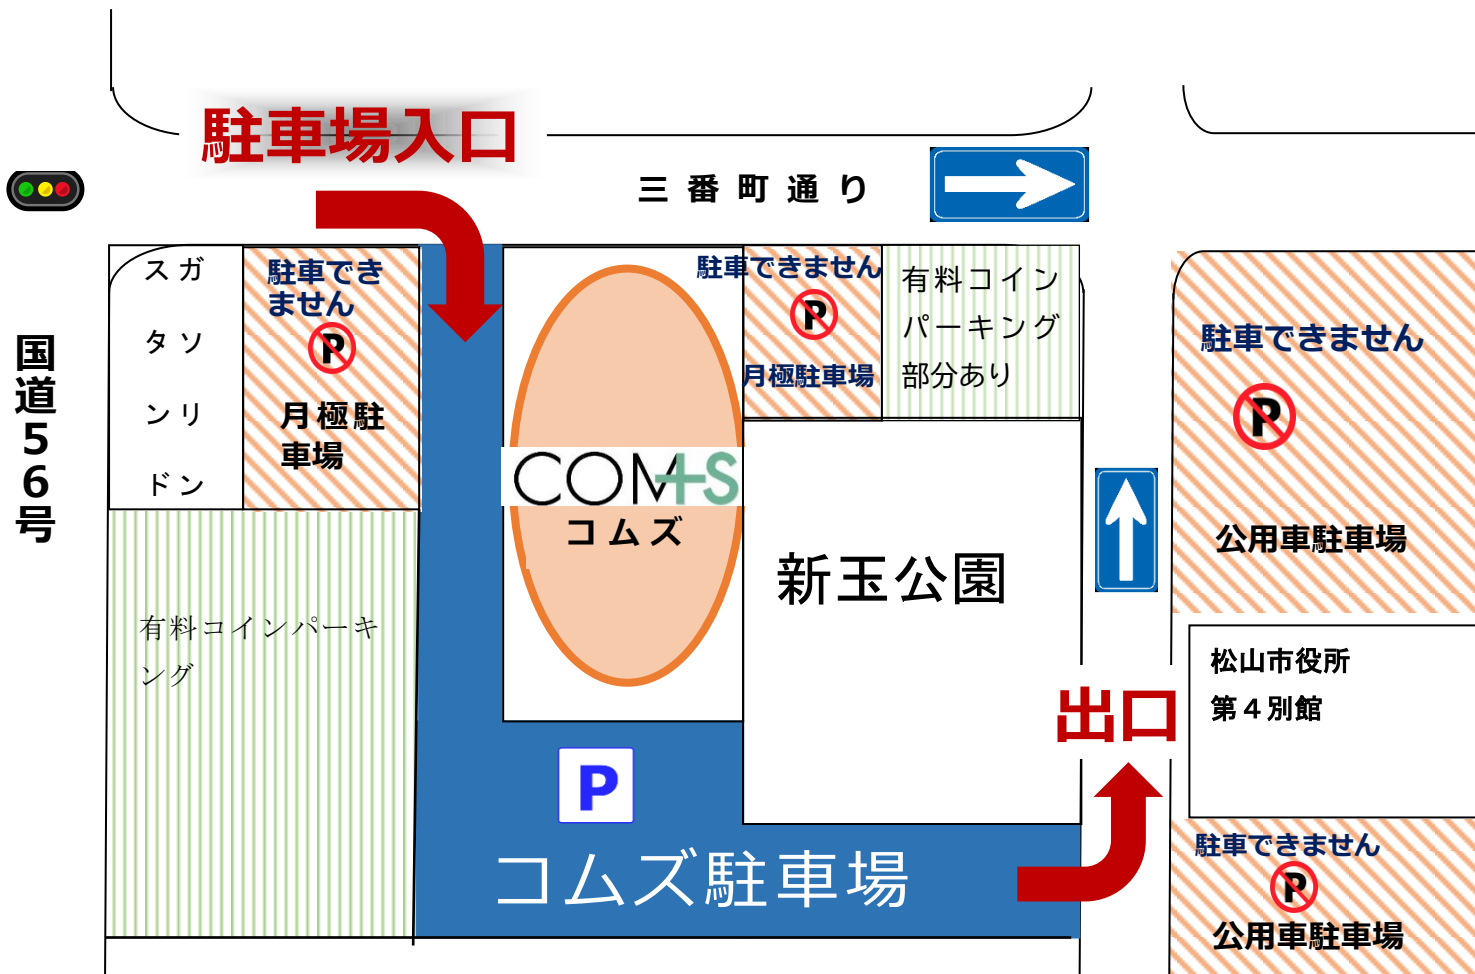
駐車場入口

三 番 町 通 り

国道56号

スガ
タソ
ンリ
ドン

駐車でき
ません
P
月極駐
車場

駐車できません
P
月極駐車場

有料コイン
パーキング
部分あり

駐車できません
P
公用車駐車場

COMS
コムズ

新玉公園

有料コインパーキ
ング

松山市役所
第４別館

出口

P

コムズ駐車場

駐車できません
P
公用車駐車場